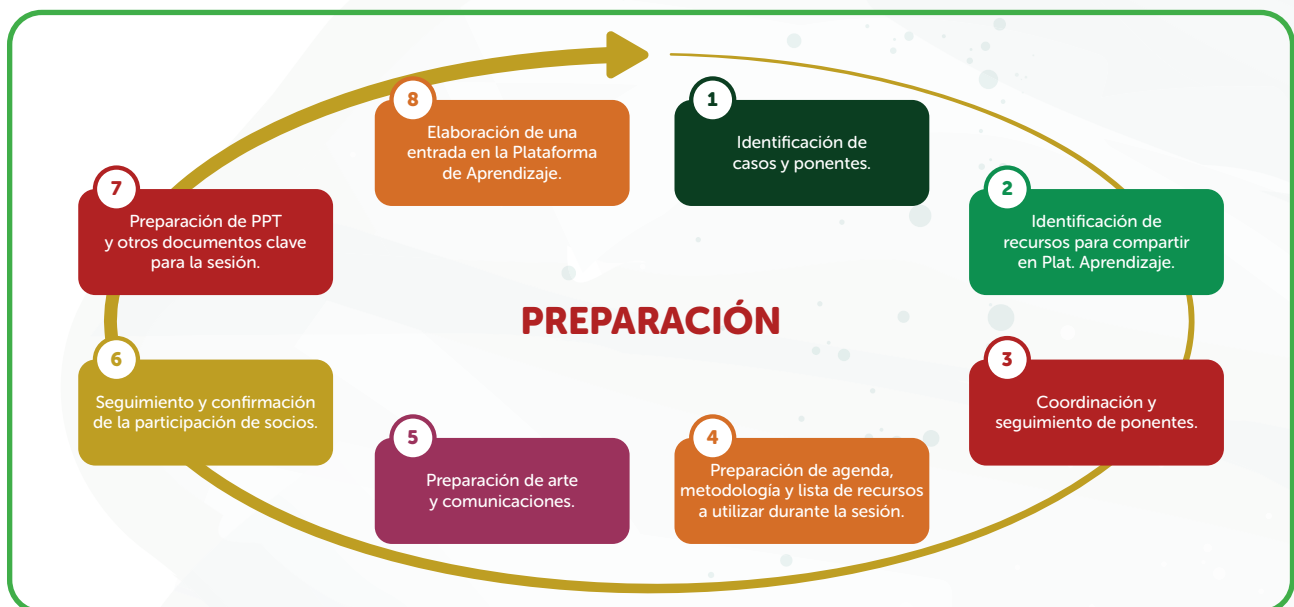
8
Elaboración de una entrada en la Plataforma de Aprendizaje.

1
Identificación de casos y ponentes.

7
Preparación de PPT y otros documentos clave para la sesión.

2
Identificación de recursos para compartir en Plat. Aprendizaje.

PREPARACIÓN

6
Seguimiento y confirmación de la participación de socios.

3
Coordinación y seguimiento de ponentes.

5
Preparación de arte y comunicaciones.

4
Preparación de agenda, metodología y lista de recursos a utilizar durante la sesión.